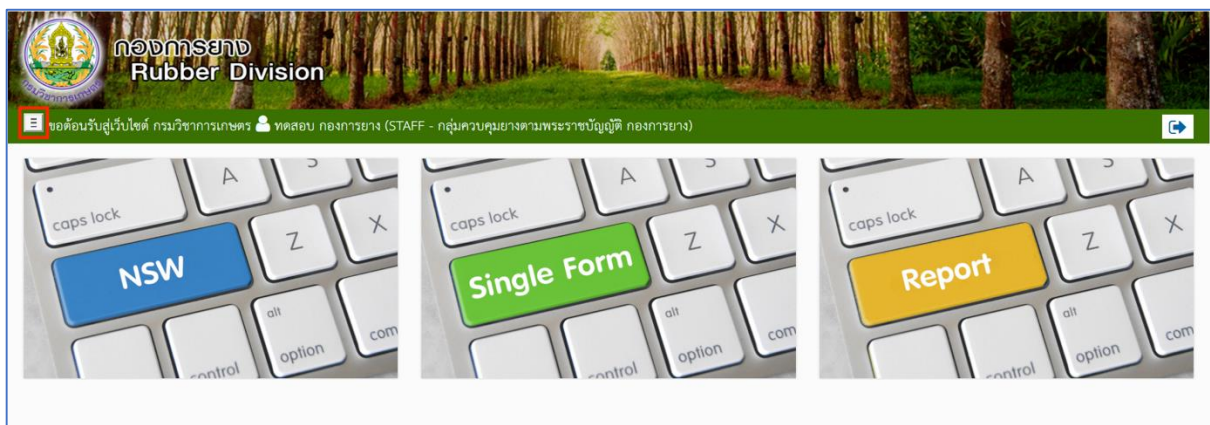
กองการยาง
Rubber Division

ขอต้อนรับสู่เว็บไซต์ กรมวิชาการเกษตร ทดสอบ กองการยาง (STAFF - กลุ่มควบคุมยางตามพระราชบัญญัติ กองการยาง)

caps lock A S Z X
NSW
alt option control com

caps lock A S Z X
Single Form
alt option control com

caps lock A S Z X
Report
alt option control com